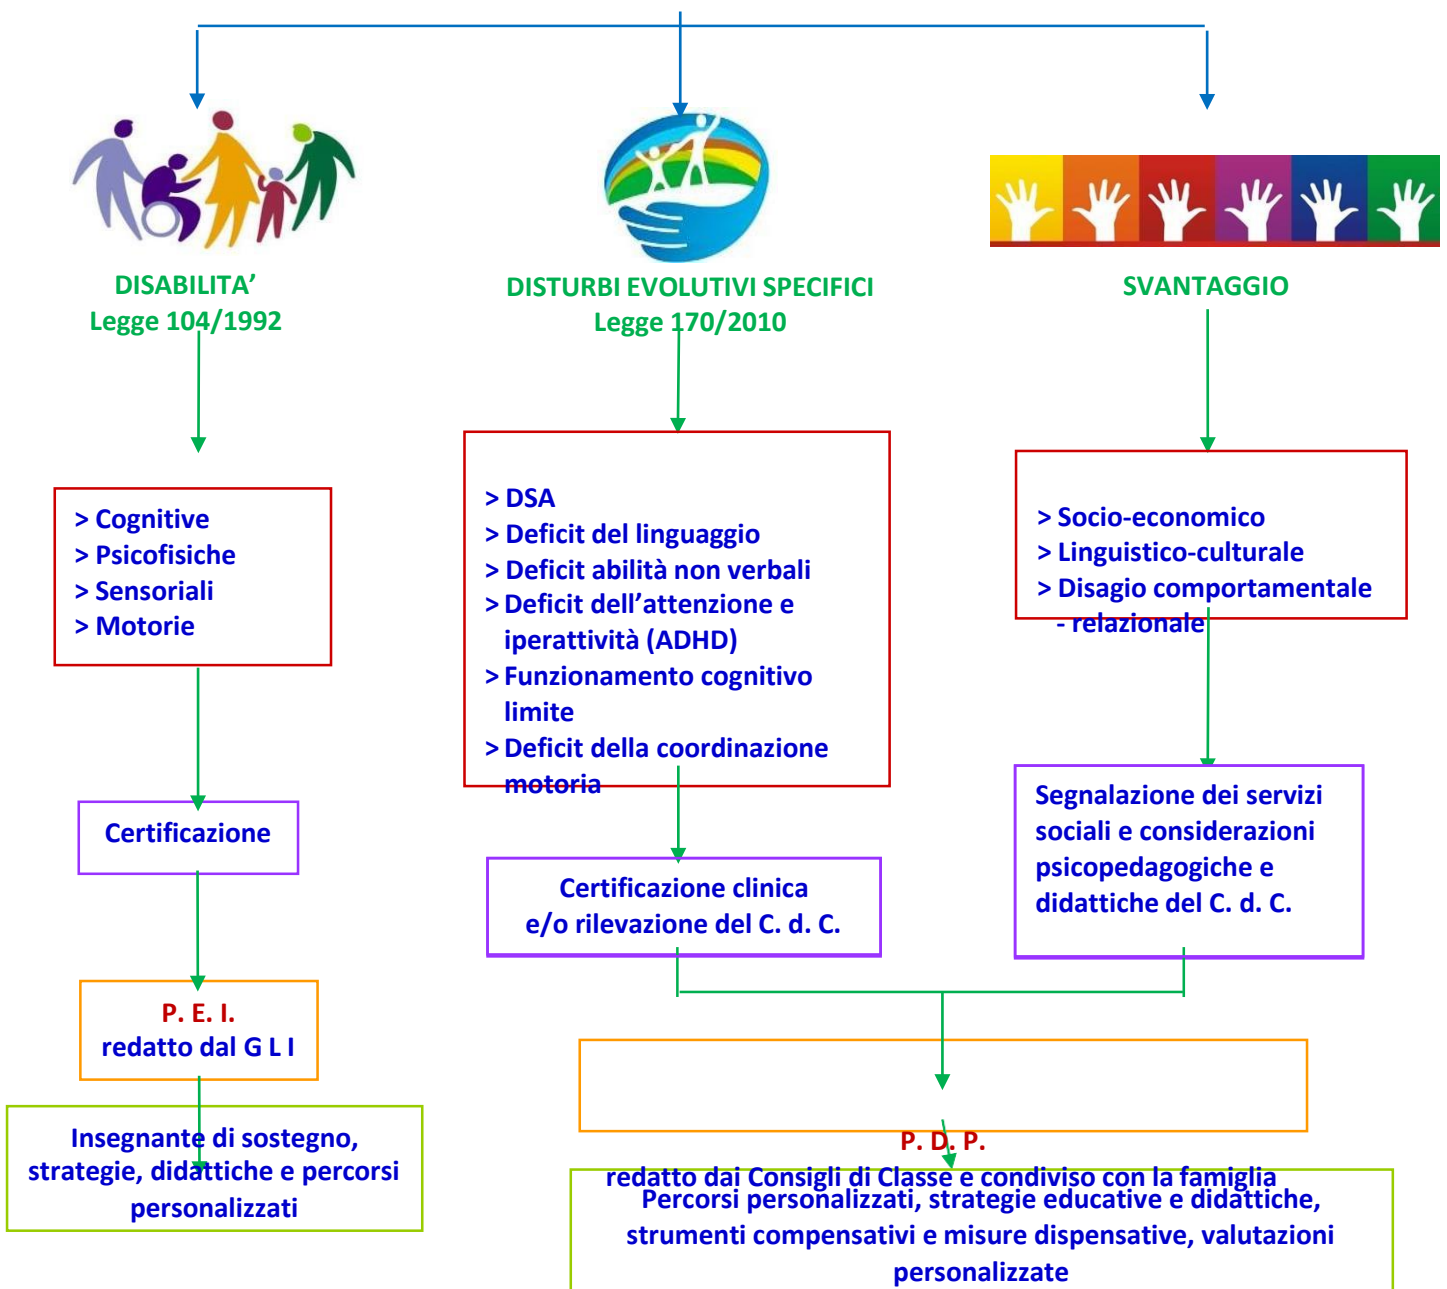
DISABILITA'
Legge 104/1992

DISTURBI EVOLUTIVI SPECIFICI
Legge 170/2010

SVANTAGGIO

> Cognitive
> Psicofisiche
> Sensoriali
> Motorie

> DSA
> Deficit del linguaggio
> Deficit abilità non verbali
> Deficit dell'attenzione e iperattività (ADHD)
> Funzionamento cognitivo limite
> Deficit della coordinazione motoria

> Socio-economico
> Linguistico-culturale
> Disagio comportamentale - relazionale

Certificazione

Certificazione clinica e/o rilevazione del C. d. C.

Segnalazione dei servizi sociali e considerazioni psicopedagogiche e didattiche del C. d. C.

P. E. I.
redatto dal G L I

P. D. P.
redatto dai Consigli di Classe e condiviso con la famiglia

Insegnante di sostegno, strategie, didattiche e percorsi personalizzati

Percorsi personalizzati, strategie educative e didattiche, strumenti compensativi e misure dispensative, valutazioni personalizzate